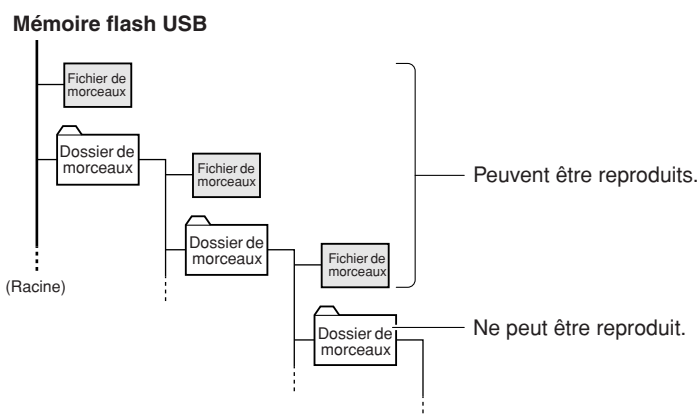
Mémoire flash USB

Fichier de morceaux

Dossier de morceaux

Fichier de morceaux

Dossier de morceaux

Fichier de morceaux

(Racine)

Dossier de morceaux

Peuvent être reproduits.

Ne peut être reproduit.